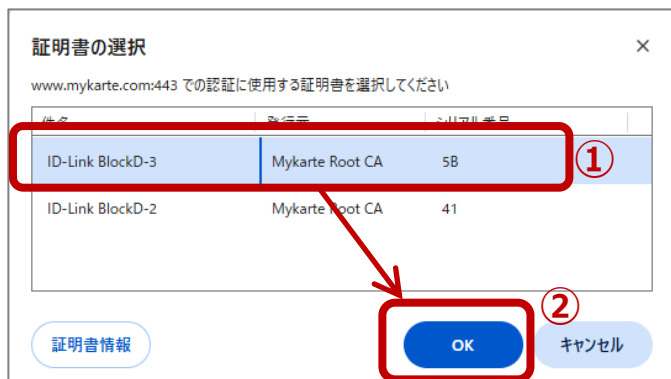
証明書の選択

×

www.mykarte.com:443 での認証に使用する証明書を選択してください

| 件名 | 発行元 | シリアル番号 |
|---|---|---|
| ID-Link BlockD-3 | Mykarte Root CA | 5B |
| ID-Link BlockD-2 | Mykarte Root CA | 41 |

①

②

証明書情報

OK

キャンセル